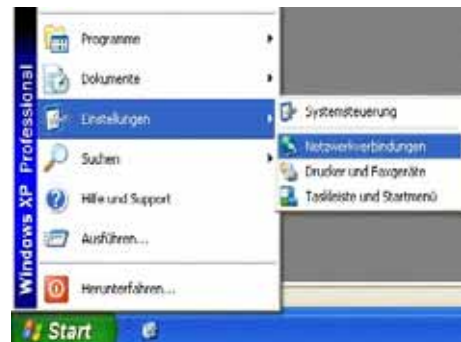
Windows XP Professional

Programme
Dokumente
Einstellungen
Suchen
Hilfe und Support
Ausführen...
Herunterfahren...

Systemsteuerung
Netzwerkverbindungen
Drucker und Faxgeräte
Taskleiste und Startmenü

Start